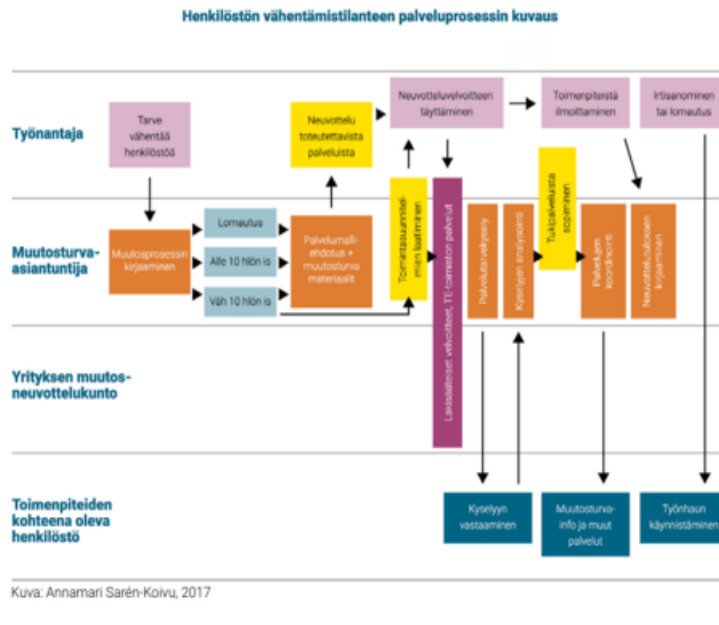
Henkilöstön vähentämistilanteen palveluprosessin kuvaus

Työnantaja

Muutosturva-asiantuntija

Yrityksen muutosneuvottelukunto

Toimenpiteiden kohteena oleva henkilöstö

Tarve vähentää henkilöstöä

Neuvottelu toteutettavista palveluista

Neuvotteluvelvoitteen täyttäminen

Toimenpiteistä ilmoittaminen

Irtisanominen tai lomautus

Muutosprosessin kirjaaminen

Lomautus

Alle 10 hlön is

Väh 10 hlön is

Palvelumalliehdotus + muutosturva materiaalit

Toimintasuunnitelmien laatiminen

Lakisääteiset velvoitteet, TE-toimiston palvelut

Palvelutarvekysely

Kyselyjen analysointi

Tukipalveluista sopiminen

Palvelujen koordinointi

Neuvottelutuloksen kirjaaminen

Kyselyyn vastaaminen

Muutosturva-info ja muut palvelut

Työnhaun käynnistäminen

Kuva: Annamari Sarén-Koivu, 2017